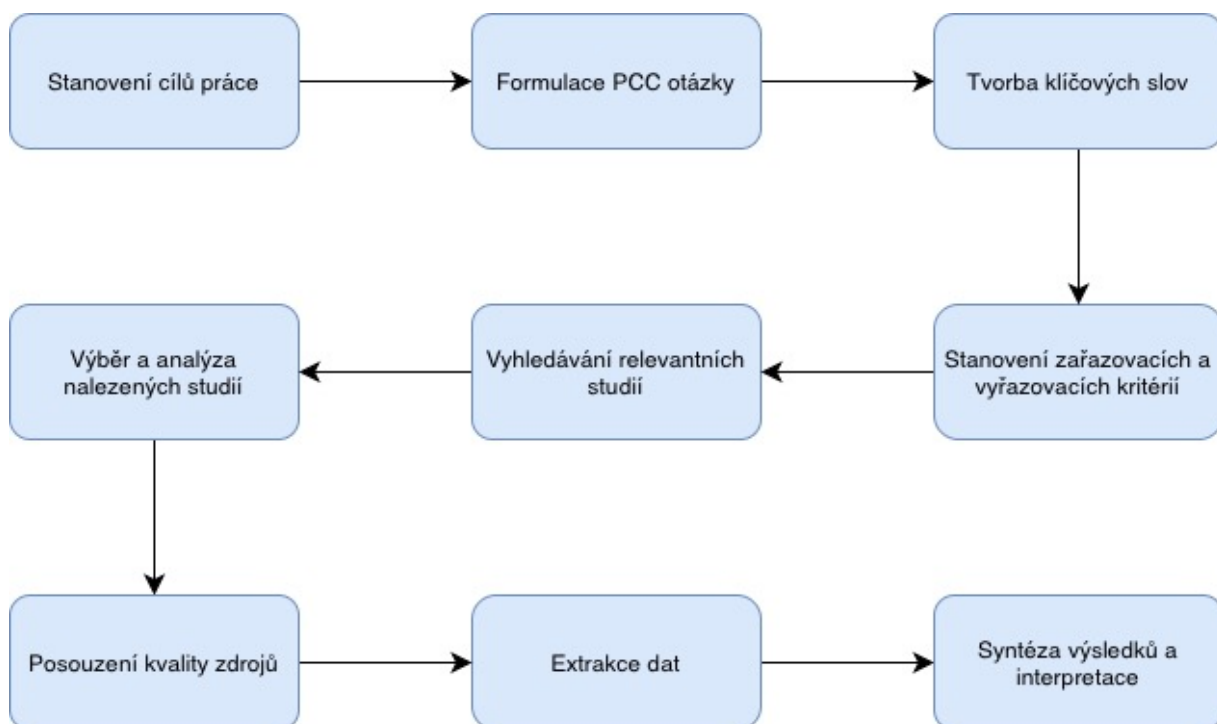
Stanovení cílů práce

Formulace PCC otázky

Tvorba klíčových slov

Stanovení zařazovacích a vyřazovacích kritérií

Vyhledávání relevantních studií

Výběr a analýza nalezených studií

Posouzení kvality zdrojů

Extrakce dat

Syntéza výsledků a interpretace